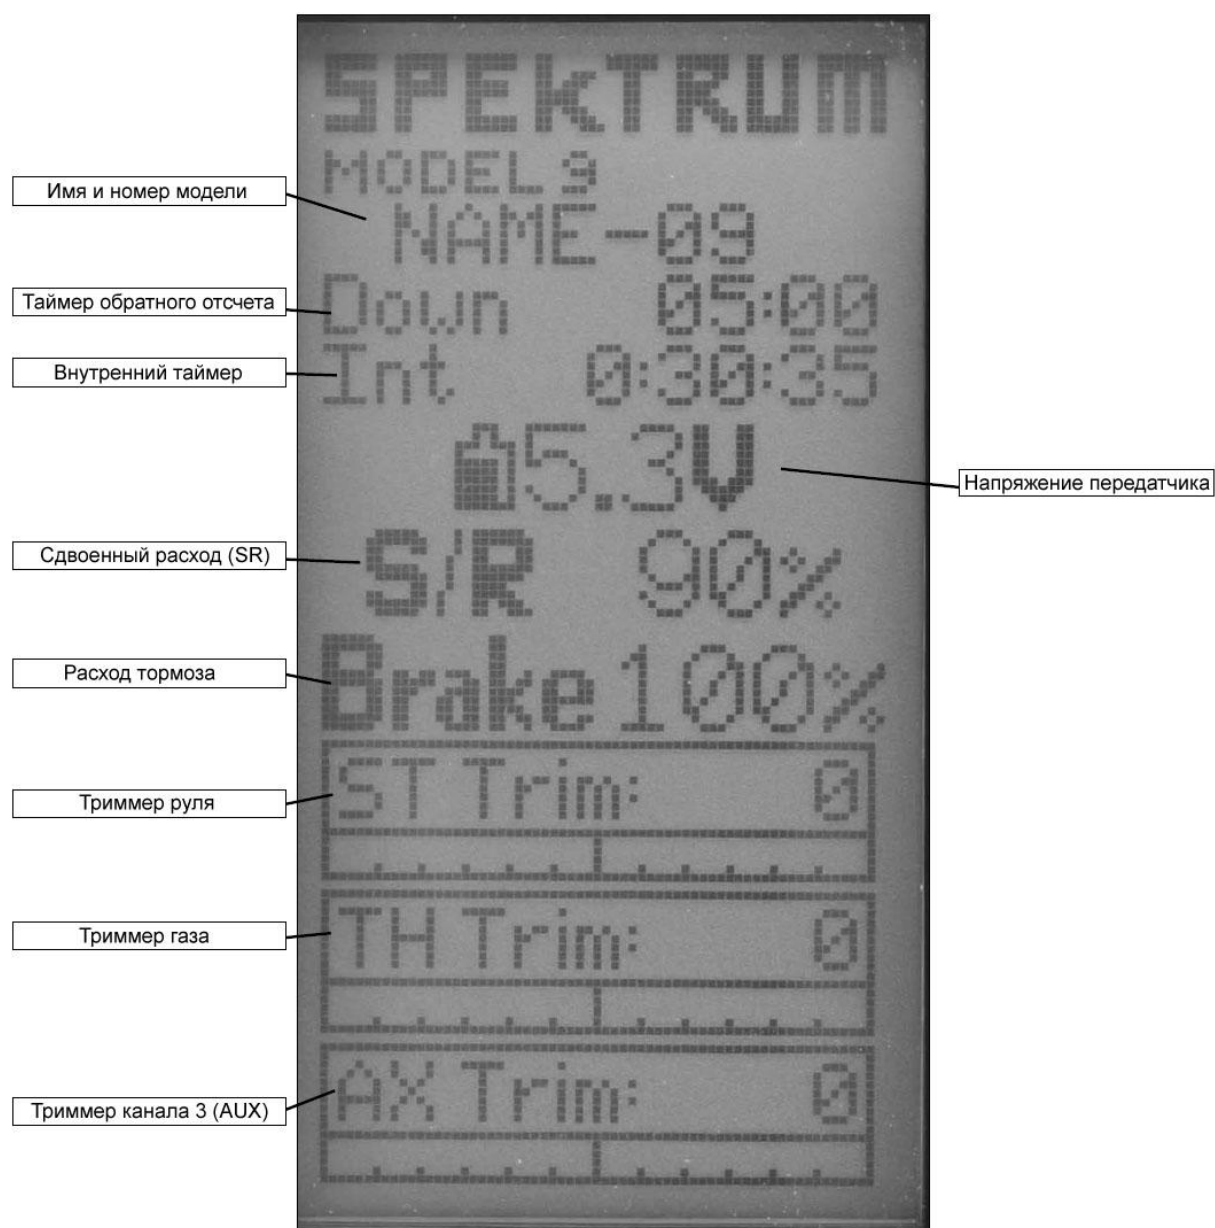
SPEKTRUM

MODEL9

Имя и номер модели

NAME-09

Таймер обратного отсчета

Down 05:00

Внутренний таймер

Int 0:30:35

5.3V

Напряжение передатчика

Сдвоенный расход (SR)

S/R 90%

Расход тормоза

Brake 100%

Триммер руля

ST Trim: 0

Триммер газа

TH Trim: 0

Триммер канала 3 (AUX)

AX Trim: 0